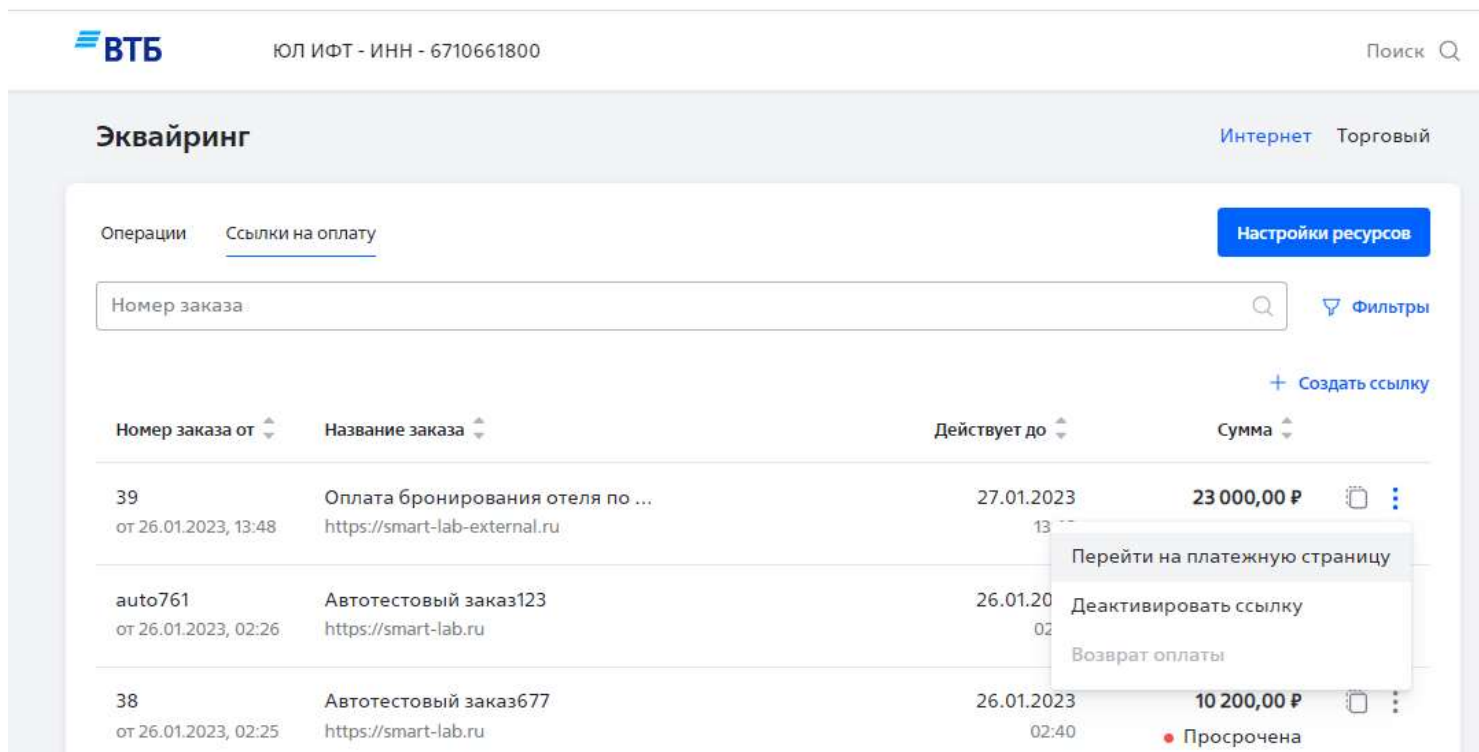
ВТБ ЮЛ ИФТ - ИНН - 6710661800

Поиск

Эквайринг

Интернет Торговый

Операции Ссылки на оплату

Настройки ресурсов

Номер заказа

Фильтры

+ Создать ссылку

| Номер заказа от | Название заказа | Действует до | Сумма |
|---|---|---|---|
| 39 от 26.01.2023, 13:48 | Оплата бронирования отеля по ... https://smart-lab-external.ru | 27.01.2023 13:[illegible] | 23 000,00 ₽ |
| auto761 от 26.01.2023, 02:26 | Автотестовый заказ123 https://smart-lab.ru | 26.01.20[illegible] 02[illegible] | |
| 38 от 26.01.2023, 02:25 | Автотестовый заказ677 https://smart-lab.ru | 26.01.2023 02:40 | 10 200,00 ₽ • Просрочена |

Перейти на платежную страницу
Деактивировать ссылку
Возврат оплаты